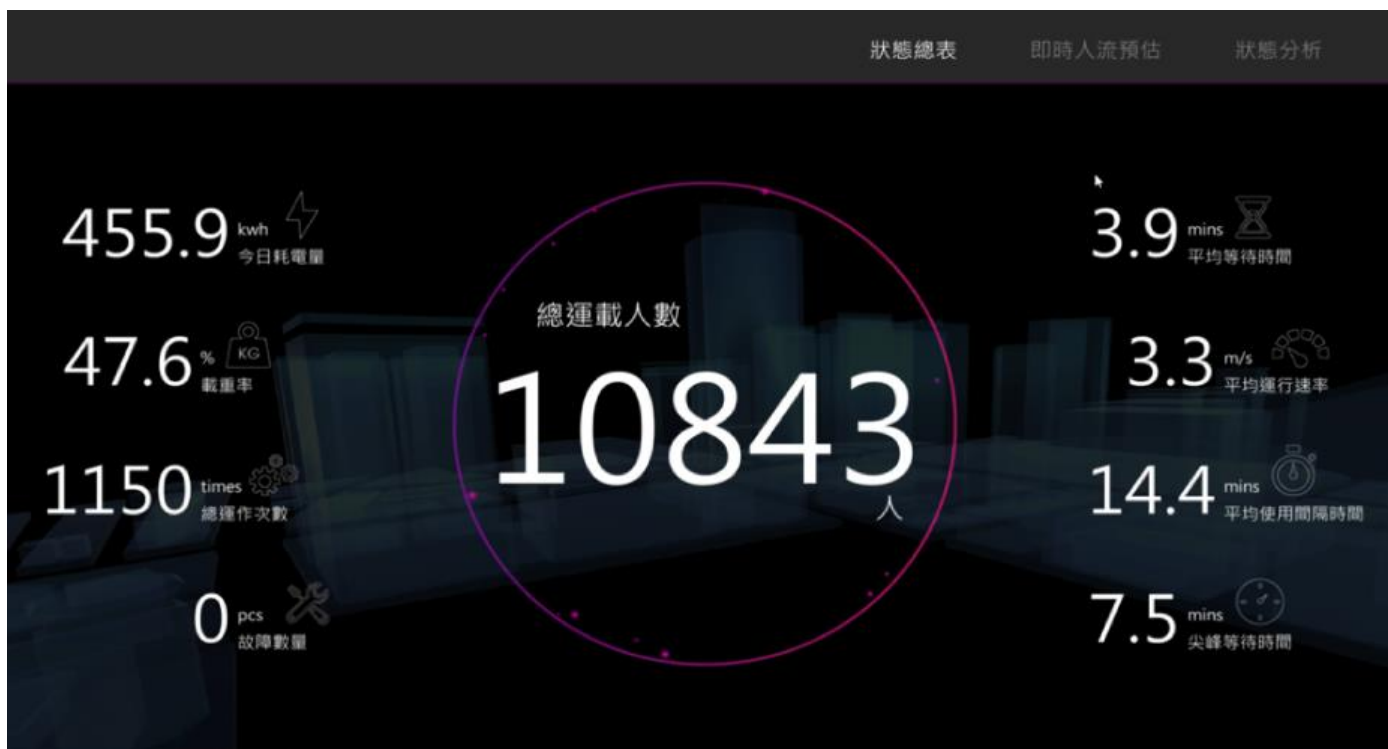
狀態總表 即時人流預估 狀態分析

455.9 kwh
今日耗電量

47.6 %
KG
載重率

1150 times
總運作次數

0 pcs
故障數量

總運載人數
10843
人

3.9 mins
平均等待時間

3.3 m/s
平均運行速率

14.4 mins
平均使用間隔時間

7.5 mins
尖峰等待時間